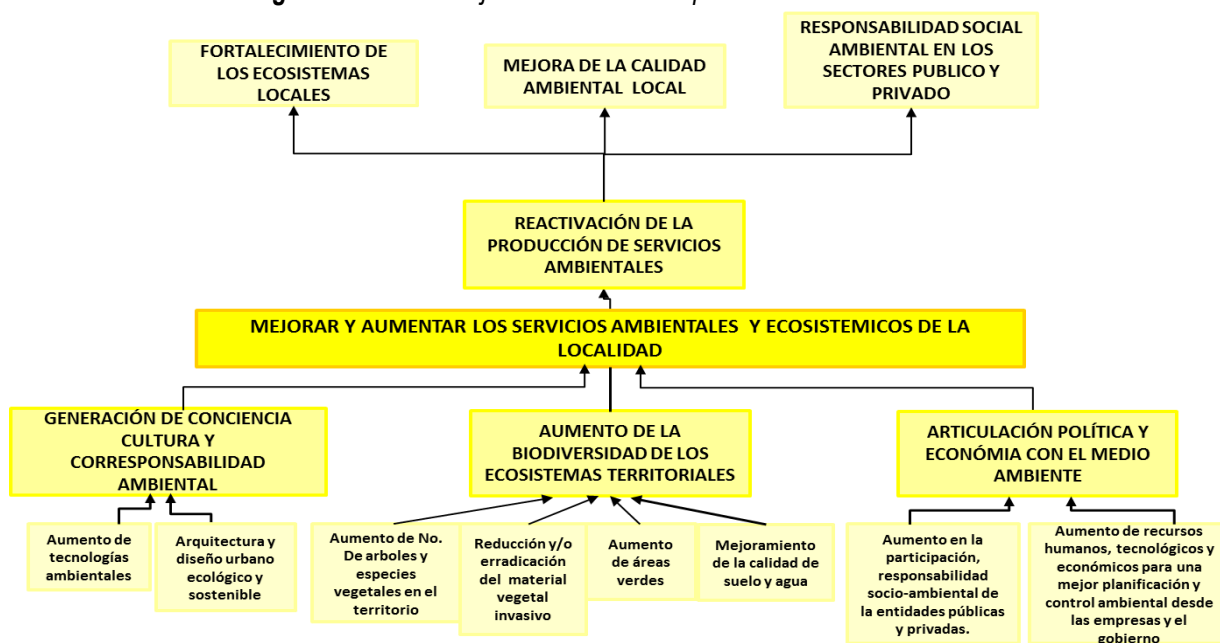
FORTALECIMIENTO DE LOS ECOSISTEMAS LOCALES

MEJORA DE LA CALIDAD AMBIENTAL LOCAL

RESPONSABILIDAD SOCIAL AMBIENTAL EN LOS SECTORES PUBLICO Y PRIVADO

REACTIVACIÓN DE LA PRODUCCIÓN DE SERVICIOS AMBIENTALES

MEJORAR Y AUMENTAR LOS SERVICIOS AMBIENTALES Y ECOSISTEMICOS DE LA LOCALIDAD

GENERACIÓN DE CONCIENCIA CULTURA Y CORRESPONSABILIDAD AMBIENTAL

AUMENTO DE LA BIODIVERSIDAD DE LOS ECOSISTEMAS TERRITORIALES

ARTICULACIÓN POLÍTICA Y ECONÓMIA CON EL MEDIO AMBIENTE

Aumento de tecnologías ambientales

Arquitectura y diseño urbano ecológico y sostenible

Aumento de No. De arboles y especies vegetales en el territorio

Reducción y/o erradicación del material vegetal invasivo

Aumento de áreas verdes

Mejoramiento de la calidad de suelo y agua

Aumento en la participación, responsabilidad socio-ambiental de la entidades públicas y privadas.

Aumento de recursos humanos, tecnológicos y económicos para una mejor planificación y control ambiental desde las empresas y el gobierno